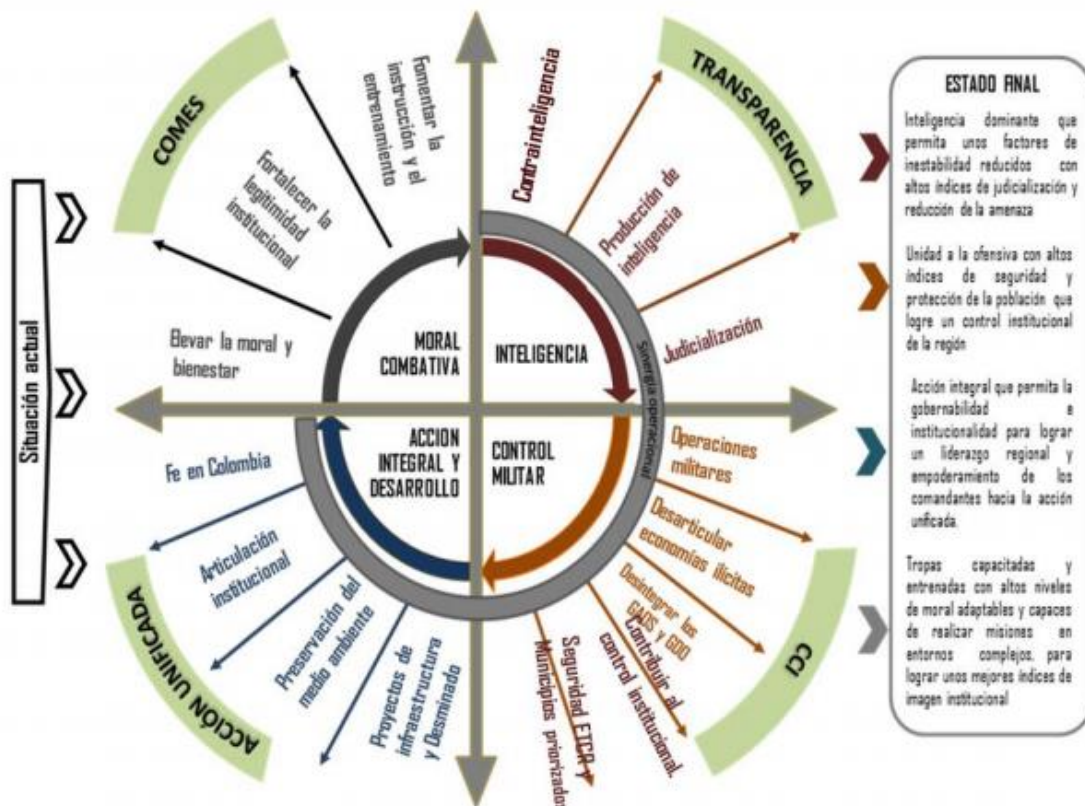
Situación actual

COMES

Fomentar la instrucción y el entrenamiento

Fortalecer la legitimidad institucional

Elevar la moral y bienestar

MORAL COMBATIVA

INTELIGENCIA

Contrainteligencia

Producción de inteligencia

Judicialización

TRANSPARENCIA

Sinergia operacional

ACCION INTEGRAL Y DESARROLLO

CONTROL MILITAR

Fe en Colombia

Articulación institucional

Preservación del medio ambiente

Proyectos de infraestructura y Desminado

ACCIÓN UNIFICADA

Operaciones militares

Desarticular economías ilícitas

Desintegrar los GAOS y GDO

Contribuir al control institucional

Seguridad ETCR y Municipios priorizados

CCI

ESTADO FINAL

Inteligencia dominante que permita unos factores de inestabilidad reducidos con altos índices de judicialización y reducción de la amenaza

Unidad a la ofensiva con altos índices de seguridad y protección de la población que logre un control institucional de la región

Acción integral que permita la gobernabilidad e institucionalidad para lograr un liderazgo regional y empoderamiento de los comandantes hacia la acción unificada.

Tropas capacitadas y entrenadas con altos niveles de moral adaptables y capaces de realizar misiones en entornos complejos, para lograr unos mejores índices de imagen institucional